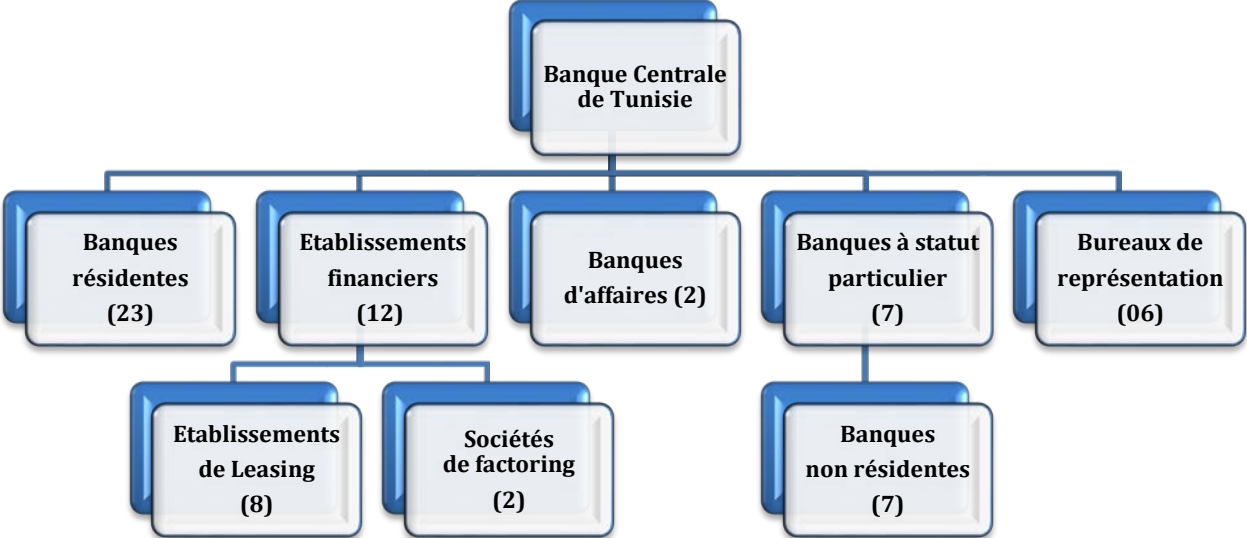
Banque Centrale de Tunisie

Banques résidentes (23)

Etablissements financiers (12)

Banques d'affaires (2)

Banques à statut particulier (7)

Bureaux de représentation (06)

Etablissements de Leasing (8)

Sociétés de factoring (2)

Banques non résidentes (7)